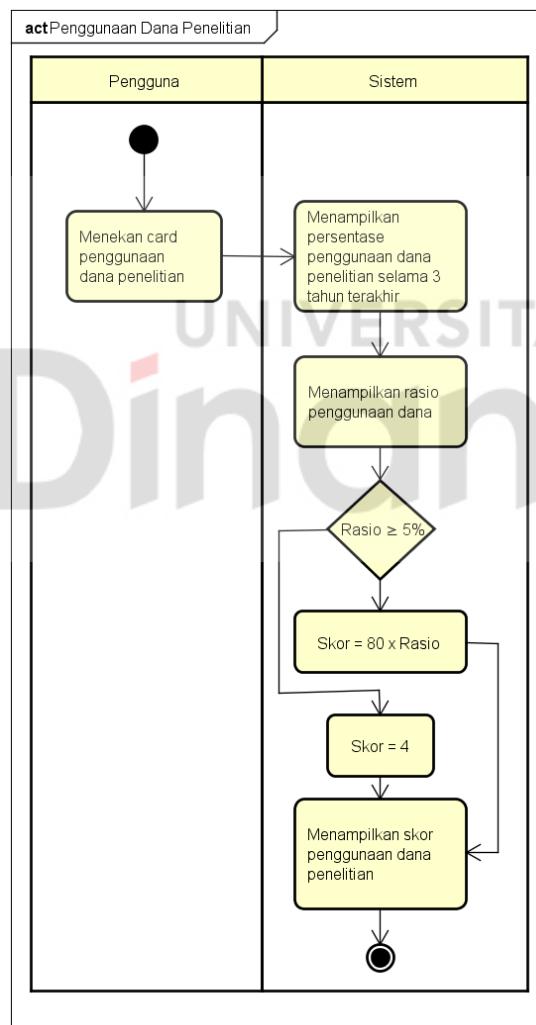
act Penggunaan Dana Penelitian

Pengguna

Sistem

Menekan card penggunaan dana penelitian

Menampilkan persentase penggunaan dana penelitian selama 3 tahun terakhir

Menampilkan rasio penggunaan dana

Rasio ≥ 5%

Skor = 80 x Rasio

Skor = 4

Menampilkan skor penggunaan dana penelitian

UNIVERSITA

Din